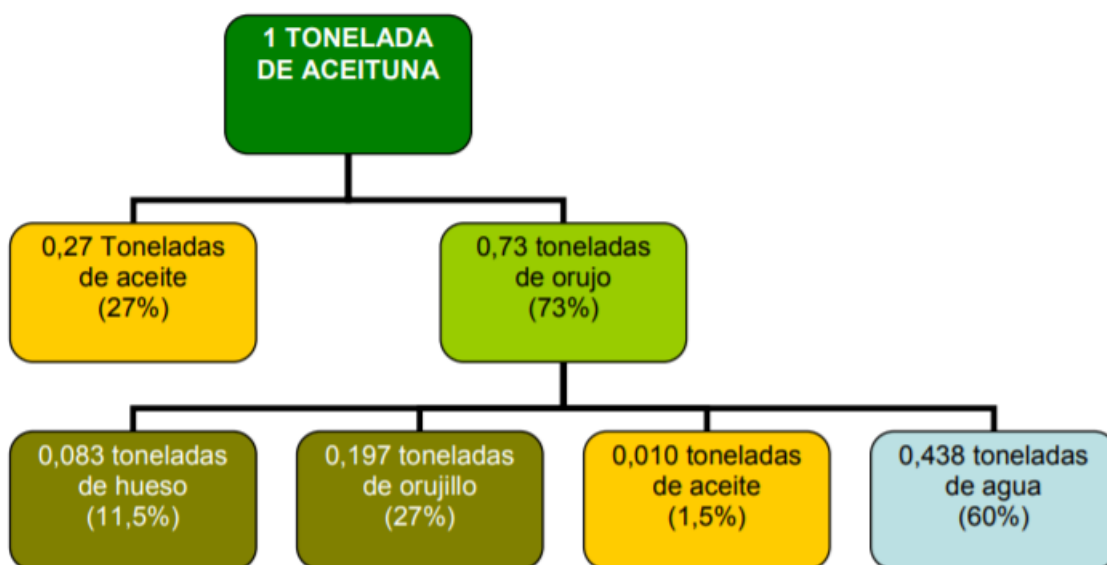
1 TONELADA DE ACEITUNA

0,27 Toneladas de aceite (27%)

0,73 toneladas de orujo (73%)

0,083 toneladas de hueso (11,5%)

0,197 toneladas de orujillo (27%)

0,010 toneladas de aceite (1,5%)

0,438 toneladas de agua (60%)